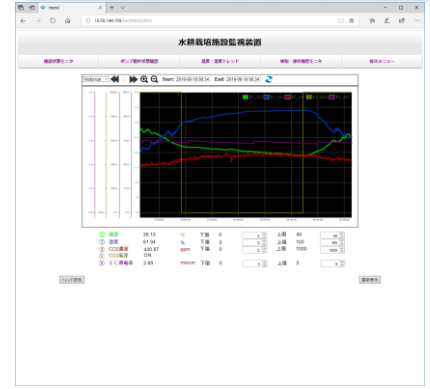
trend

10.56.144.104/cochend/index

水耕栽培施設監視装置

栽培状態モニタ　ポンプ動作状態履歴　温度・湿度トレンド　機器・操作履歴モニタ　保守メニュー

Historical　Start: 2019-06-15 06:34　End: 2019-06-15 06:34

| ① | 温度 | 26.13 | ℃ | 下限 | 0 | 上限 | 40 |
|---|---|---|---|---|---|---|---|
| ② | 湿度 | 61.94 | % | 下限 | 0 | 上限 | 100 |
| ③ | CO2濃度 | 430.67 | ppm | 下限 | 0 | 上限 | 1000 |
| ④ | CO2電源 | ON | | | | | |
| ⑤ | ＥＣ導電率 | 2.89 | mS/cm | 下限 | 0 | 上限 | 5 |

トレンド設定

最新表示